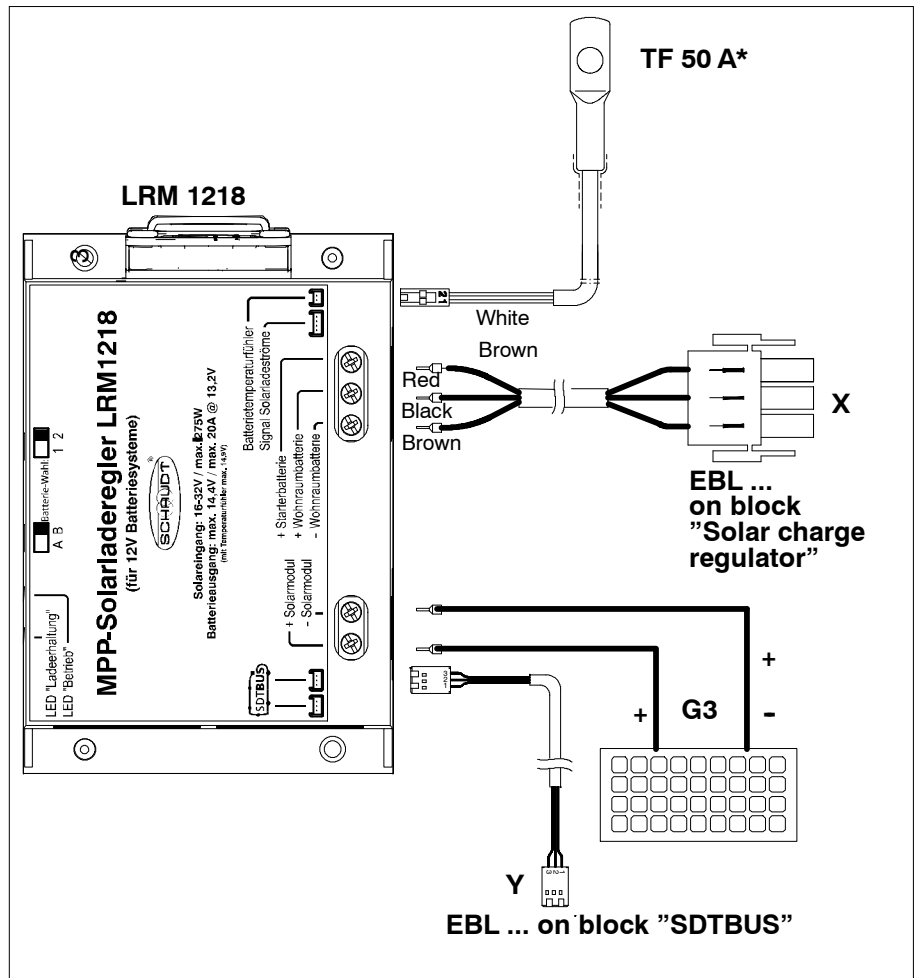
TF 50 A*

LRM 1218

MPP-Solarladeregler LRM1218
(für 12V Batteriesysteme)

SCHAUDT

Solareingang: 16-32V / max. 275W
Batterieausgang: max. 14,4V / max. 20A @ 13,2V
(mit Temperaturfühler max. 14,9V)

Batterietemperaturfühler
Signal Solarladeströme

+ Starterbatterie
+ Wohnraumbatterie
- Wohnraumbatterie

+ Solarmodul
- Solarmodul

Batterie-Wahl
A B
1 2

LED "Ladeerhaltung"
LED "Betrieb"

SDTBUS

White
Brown
Red
Black
Brown

X

EBL ...
on block
"Solar charge regulator"

+
-
+
G3

Y
EBL ... on block "SDTBUS"